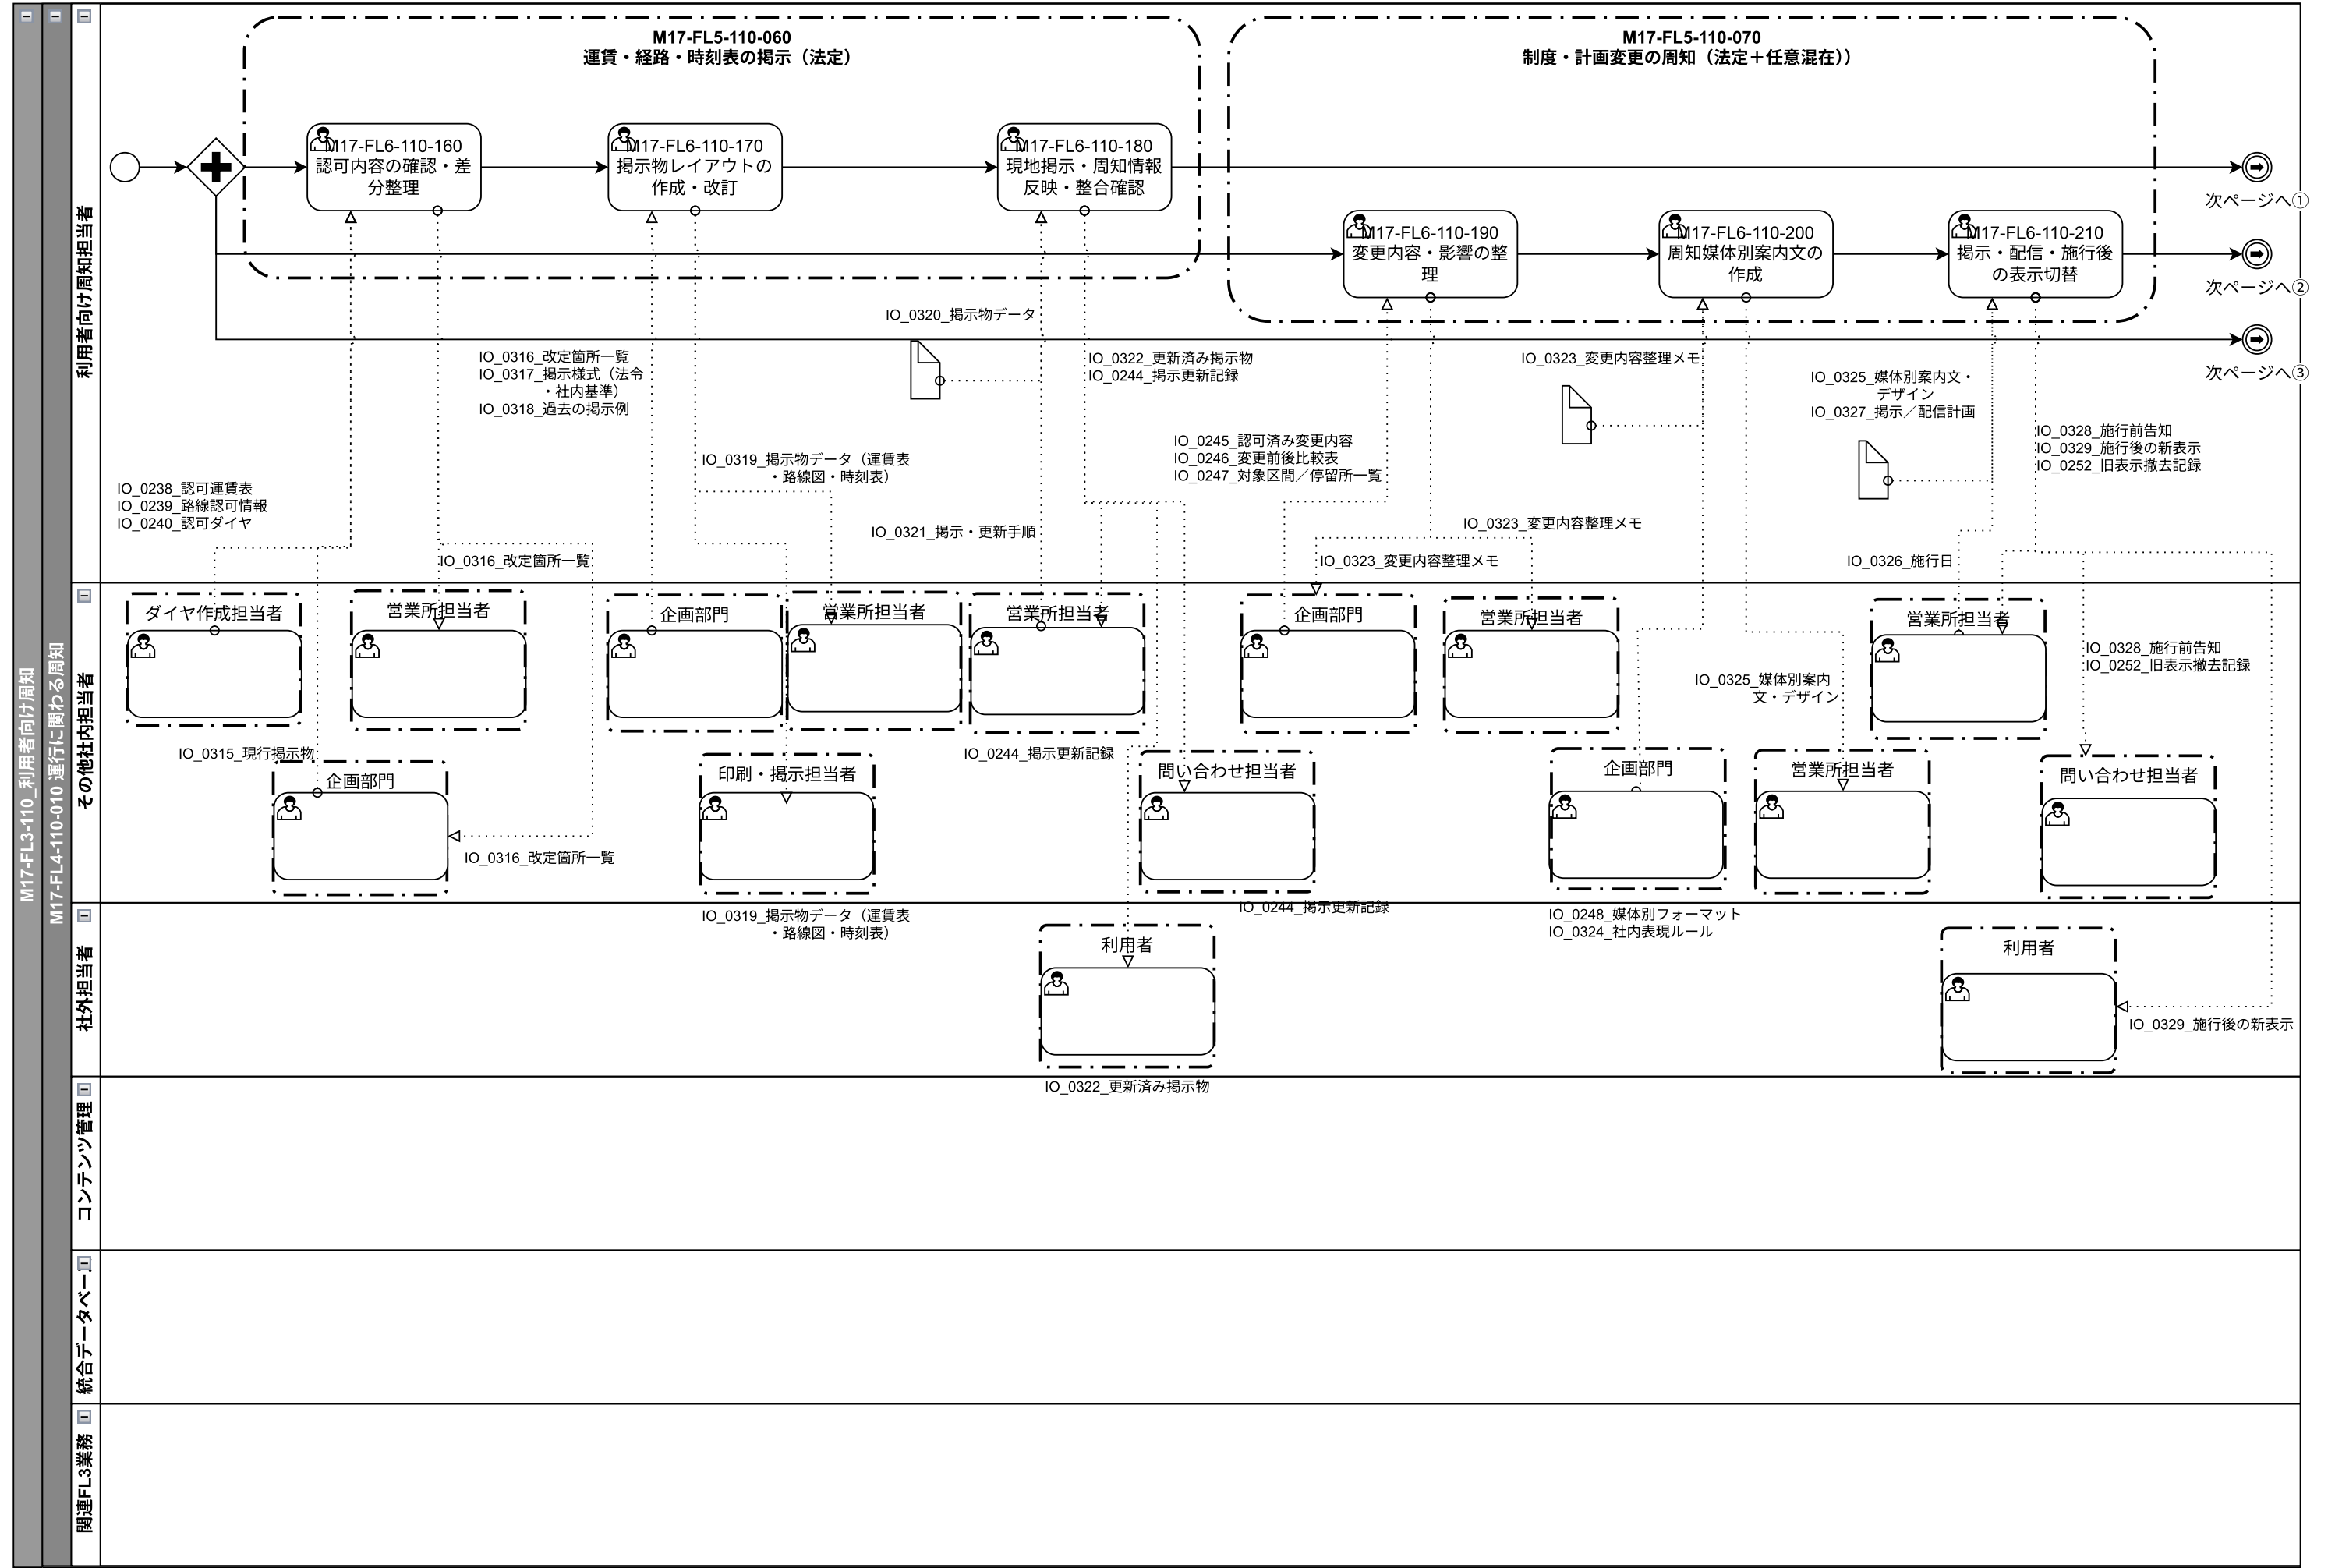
M17-FL3-110_利用者向け周知

M17-FL4-110-010 運行に関わる周知

利用者向け周知担当者

M17-FL5-110-060
運賃・経路・時刻表の掲示（法定）

M17-FL6-110-160
認可内容の確認・差分整理

M17-FL6-110-170
掲示物レイアウトの作成・改訂

M17-FL6-110-180
現地掲示・周知情報反映・整合確認

M17-FL5-110-070
制度・計画変更の周知（法定＋任意混在））

M17-FL6-110-190
変更内容・影響の整理

M17-FL6-110-200
周知媒体別案内文の作成

M17-FL6-110-210
掲示・配信・施行後の表示切替

次ページへ①

次ページへ②

次ページへ③

IO_0320_掲示物データ

IO_0316_改定箇所一覧
IO_0317_掲示様式（法令・社内基準）
IO_0318_過去の掲示例

IO_0322_更新済み掲示物
IO_0244_掲示更新記録

IO_0323_変更内容整理メモ

IO_0325_媒体別案内文・デザイン
IO_0327_掲示／配信計画

IO_0245_認可済み変更内容
IO_0246_変更前後比較表
IO_0247_対象区間／停留所一覧

IO_0328_施行前告知
IO_0329_施行後の新表示
IO_0252_旧表示撤去記録

IO_0319_掲示物データ（運賃表・路線図・時刻表）

IO_0238_認可運賃表
IO_0239_路線認可情報
IO_0240_認可ダイヤ

IO_0321_掲示・更新手順

IO_0323_変更内容整理メモ

IO_0316_改定箇所一覧

IO_0323_変更内容整理メモ

IO_0326_施行日

その他社内担当者

ダイヤ作成担当者

営業所担当者

企画部門

営業所担当者

営業所担当者

企画部門

営業所担当者

営業所担当者

IO_0328_施行前告知
IO_0252_旧表示撤去記録

IO_0325_媒体別案内文・デザイン

IO_0315_現行掲示物

企画部門

印刷・掲示担当者

IO_0244_掲示更新記録

問い合わせ担当者

企画部門

営業所担当者

問い合わせ担当者

IO_0316_改定箇所一覧

IO_0319_掲示物データ（運賃表・路線図・時刻表）

IO_0244_掲示更新記録

IO_0248_媒体別フォーマット
IO_0324_社内表現ルール

社外担当者

利用者

利用者

IO_0329_施行後の新表示

IO_0322_更新済み掲示物

コンテンツ管理

統合データベース

関連FL3業務